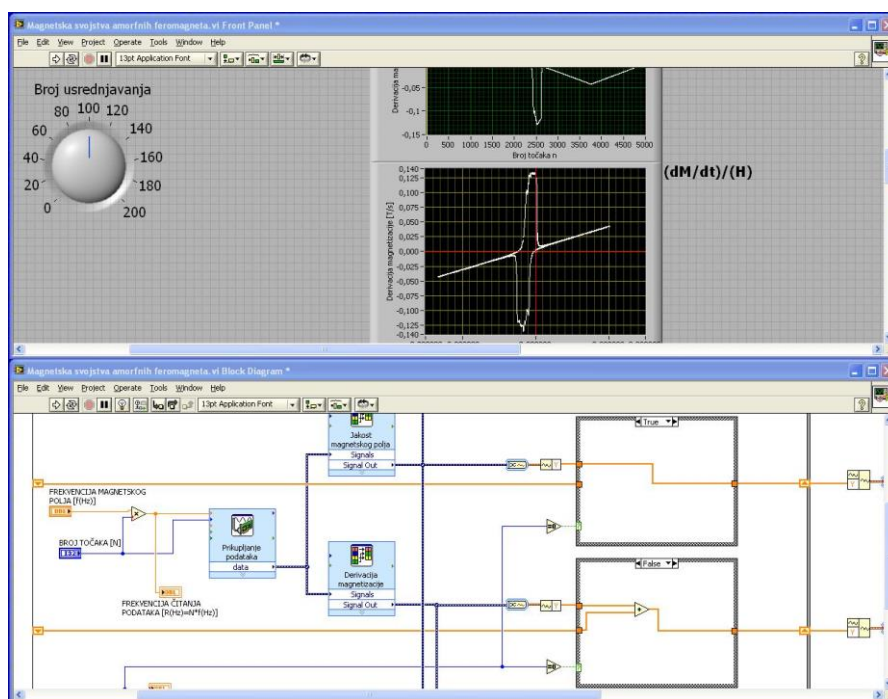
Magnetska svojstva amorfnih feromagneta.vi Front Panel *

File Edit View Project Operate Tools Window Help

13pt Application Font

Broj usrednjavanja

0
20
40
60
80
100
120
140
160
180
200

Derivacija ma

-0,05
-0,1
-0,15

0 500 1000 1500 2000 2500 3000 3500 4000 4500 5000

Broj točaka n

(dM/dt)/(H)

Derivacija magnetizacije [T/s]

0,140
0,125
0,100
0,075
0,050
0,025
0,000
-0,025
-0,050
-0,075
-0,100
-0,125
-0,140

Magnetska svojstva amorfnih feromagneta.vi Block Diagram *

File Edit View Project Operate Tools Window Help

13pt Application Font

Jakost magnetskog polja
Signals
Signal Out

True

FREKVENCIJA MAGNETSKOG POLJA [f(Hz)]

DBL

BROJ TOČAKA [N]

I32

Prikupljanje podataka
data

DBL

FREKVENCIJA ČITANJA PODATAKA [R(Hz)=N*f(Hz)]

Derivacija magnetizacije
Signals
Signal Out

False

DBL